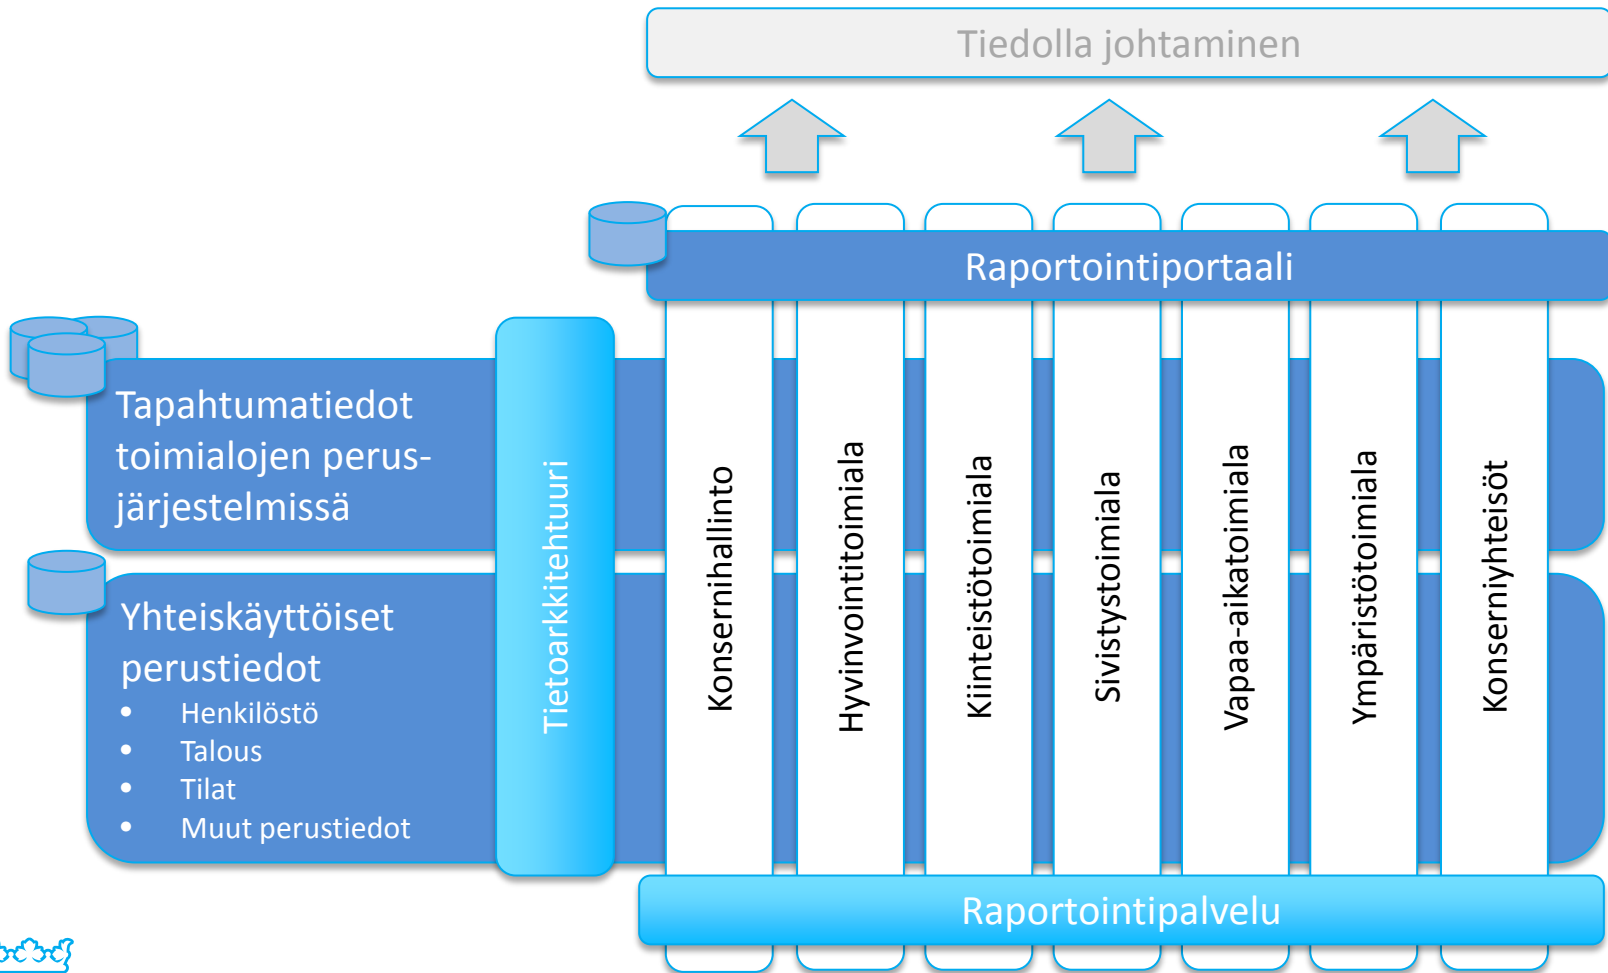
Tiedolla johtaminen

Raportointiportaali

Tapahtumatiedot toimialojen perusjärjestelmissä

Yhteiskäyttöiset perustiedot
- Henkilöstö
- Talous
- Tilat
- Muut perustiedot

Tietoarkkitehtuuri

Konsernihallinto

Hyvinvointitoimiala

Kiinteistötoimiala

Sivistystoimiala

Vapaa-aikatoimiala

Ympäristötoimiala

Konserniyhteisöt

Raportointipalvelu